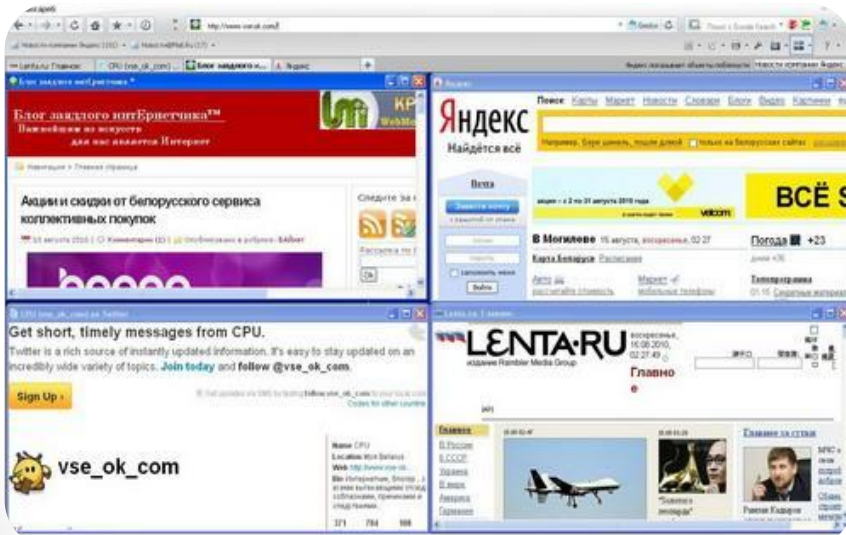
Блог заядлого интЕрнетчика™
Важнейшим из искусств для нас является Интернет

Навигация > Главная страница

Акции и скидки от белорусского сервиса коллективных покупок

Следите за

Рассылка по

Ok

Яндекс
Найдётся всё
Поиск Карты Маркет Новости Словари Блоги Видео Картинки

Почта
Завести почту

Войти

В Могилеве 15 августа, воскресенье, 02:27
Погода +23
Карта Беларуси Расписание
Авто
Маркет
Телепрограмма

ВСЁ

velcom

Get short, timely messages from CPU.
Twitter is a rich source of instantly updated information. It's easy to stay updated on an incredibly wide variety of topics. Join today and follow @vse_ok_com.
Sign Up ›

vse_ok_com

Name CPU
Location Моя Беларусь
Web http://www.vse-ok...

371 784 998

LENTA·RU
издание Rambler Media Group
воскресенье, 15.08.2010, 02:27:49
Главное

Главное
В России
Бывший СССР
Украина
В мире
Америка
Экономика

Заявления из сутки
Рамзан Кадыров